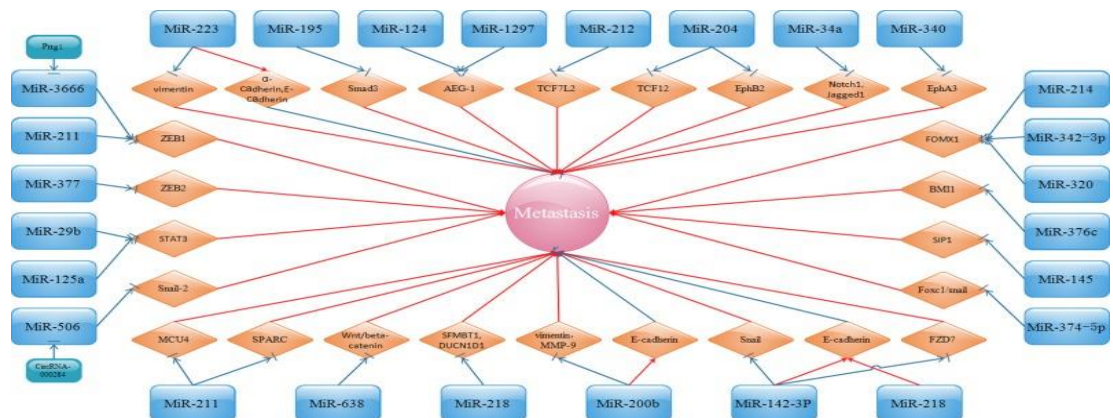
MiR-223
MiR-195
MiR-124
MiR-1297
MiR-212
MiR-204
MiR-34a
MiR-340

Pttg1
MiR-3666
vimentin
C-Cadherin,E-Cadherin
Smad3
AEG-1
TCF7L2
TCF12
EphB2
Notch1, Jagged1
EphA3
MiR-214

MiR-211
ZEB1
FOMX1
MiR-342-3p
MiR-377
ZEB2
Metastasis
MiR-320
BMI1
MiR-29b
STAT3
MiR-376c
SIP1
MiR-125a
MiR-145
Snail-2
Foxc1/snail
MiR-506
MiR-374-5p
CircRNA-000284

MCU4
SPARC
Wnt/beta-catenin
SFMBT1, DUCN1D1
vimentin-MMP-9
E-cadherin
Snail
E-cadherin
FZD7

MiR-211
MiR-638
MiR-218
MiR-200b
MiR-142-3P
MiR-218